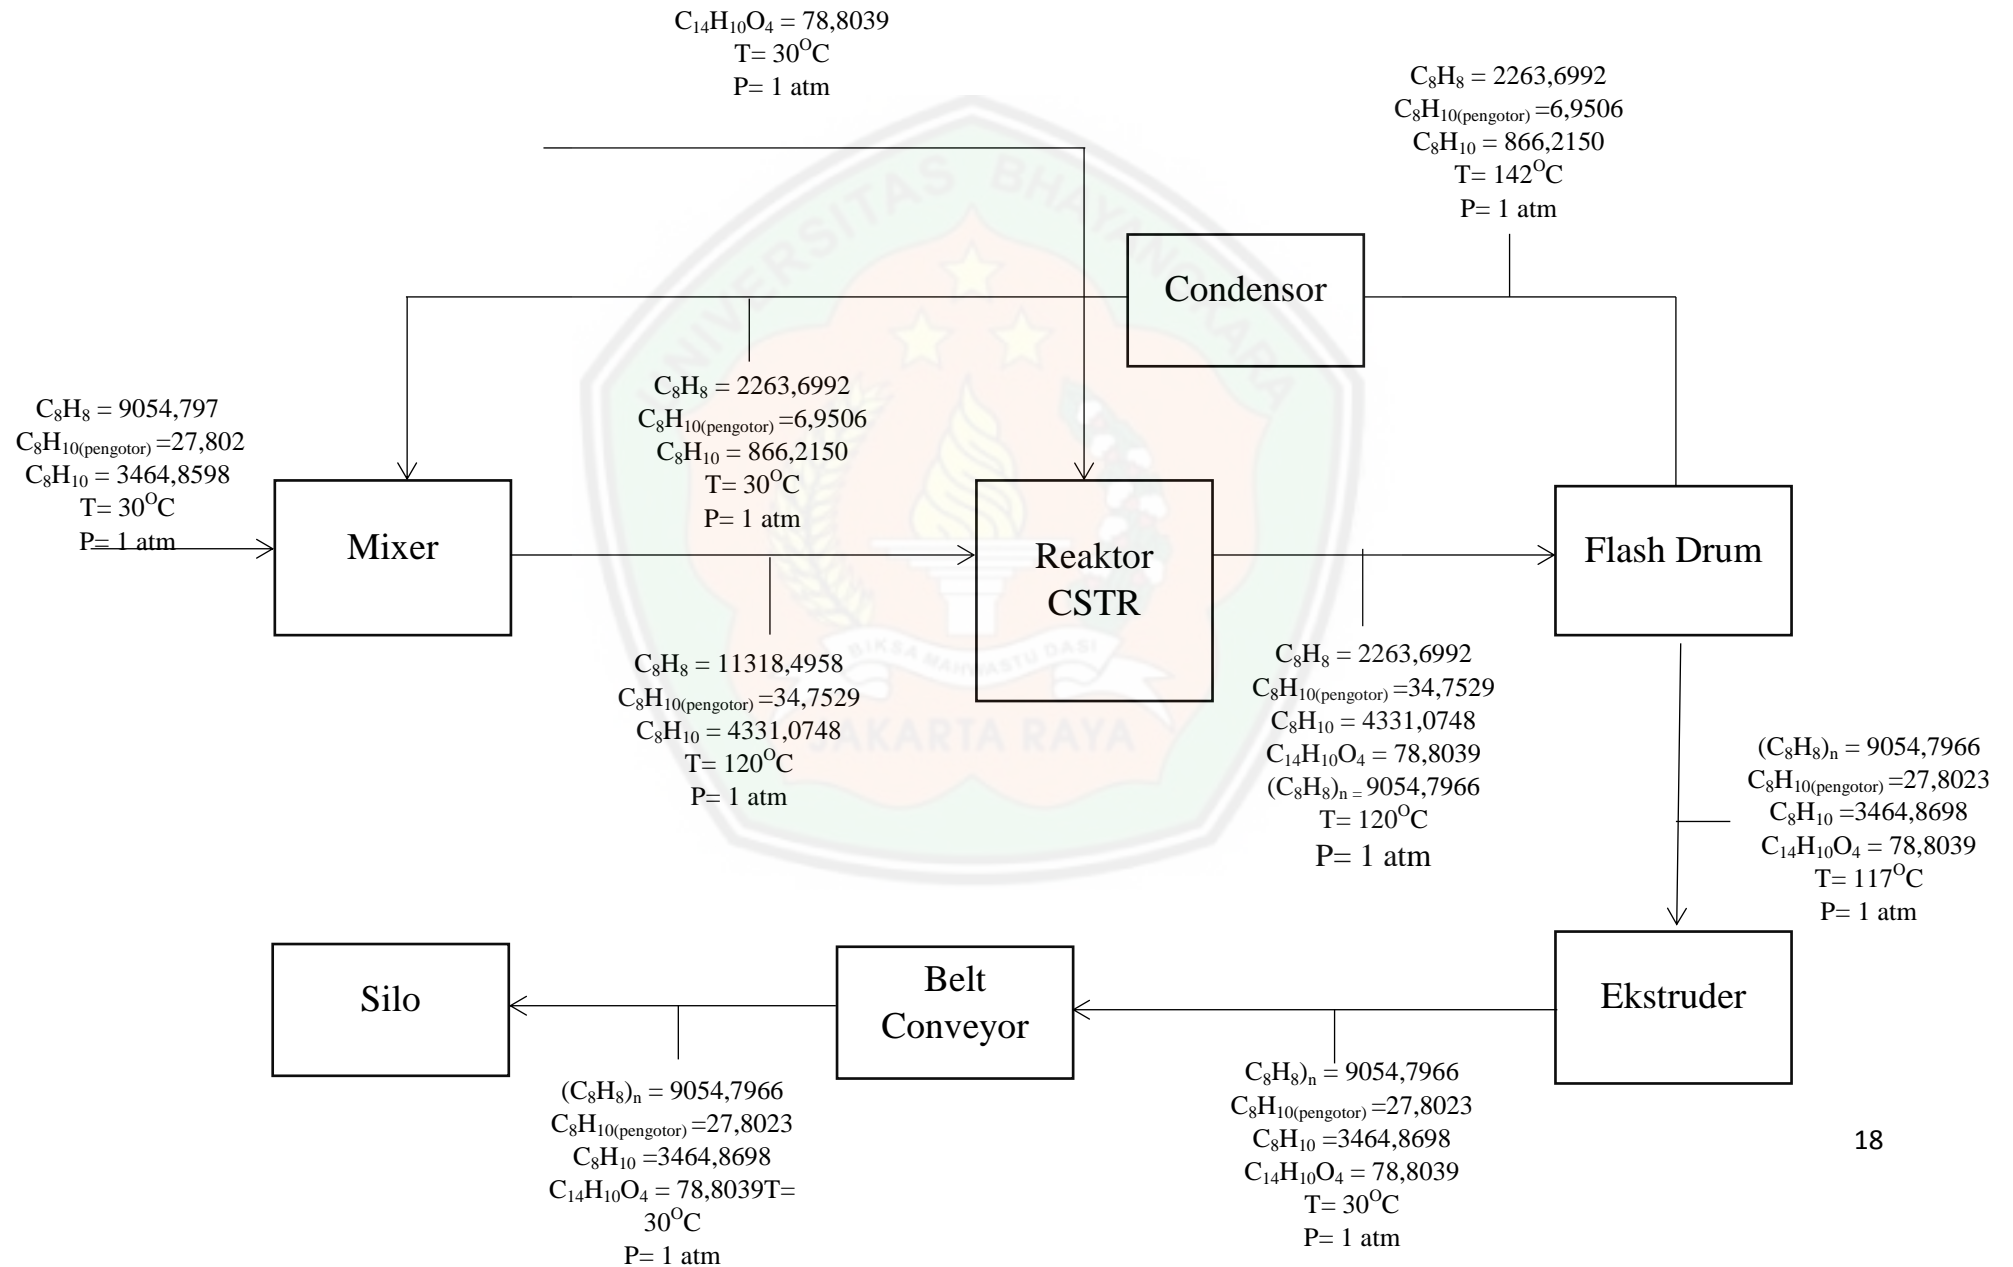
$C_{14}H_{10}O_4$ = 78,8039
T= 30$^O$C
P= 1 atm

$C_8H_8$ = 2263,6992
$C_8H_{10(pengotor)}$ =6,9506
$C_8H_{10}$ = 866,2150
T= 142$^O$C
P= 1 atm

Condensor

$C_8H_8$ = 9054,797
$C_8H_{10(pengotor)}$ =27,802
$C_8H_{10}$ = 3464,8598
T= 30$^O$C
P= 1 atm

$C_8H_8$ = 2263,6992
$C_8H_{10(pengotor)}$ =6,9506
$C_8H_{10}$ = 866,2150
T= 30$^O$C
P= 1 atm

Mixer

Reaktor CSTR

Flash Drum

$C_8H_8$ = 11318,4958
$C_8H_{10(pengotor)}$ =34,7529
$C_8H_{10}$ = 4331,0748
T= 120$^O$C
P= 1 atm

$C_8H_8$ = 2263,6992
$C_8H_{10(pengotor)}$ =34,7529
$C_8H_{10}$ = 4331,0748
$C_{14}H_{10}O_4$ = 78,8039
$(C_8H_8)_{n}$ = 9054,7966
T= 120$^O$C
P= 1 atm

$(C_8H_8)_n$ = 9054,7966
$C_8H_{10(pengotor)}$ =27,8023
$C_8H_{10}$ =3464,8698
$C_{14}H_{10}O_4$ = 78,8039
T= 117$^O$C
P= 1 atm

Silo

Belt Conveyor

Ekstruder

$(C_8H_8)_n$ = 9054,7966
$C_8H_{10(pengotor)}$ =27,8023
$C_8H_{10}$ =3464,8698
$C_{14}H_{10}O_4$ = 78,8039T= 30$^O$C
P= 1 atm

$C_8H_8)_n$ = 9054,7966
$C_8H_{10(pengotor)}$ =27,8023
$C_8H_{10}$ =3464,8698
$C_{14}H_{10}O_4$ = 78,8039
T= 30$^O$C
P= 1 atm

18